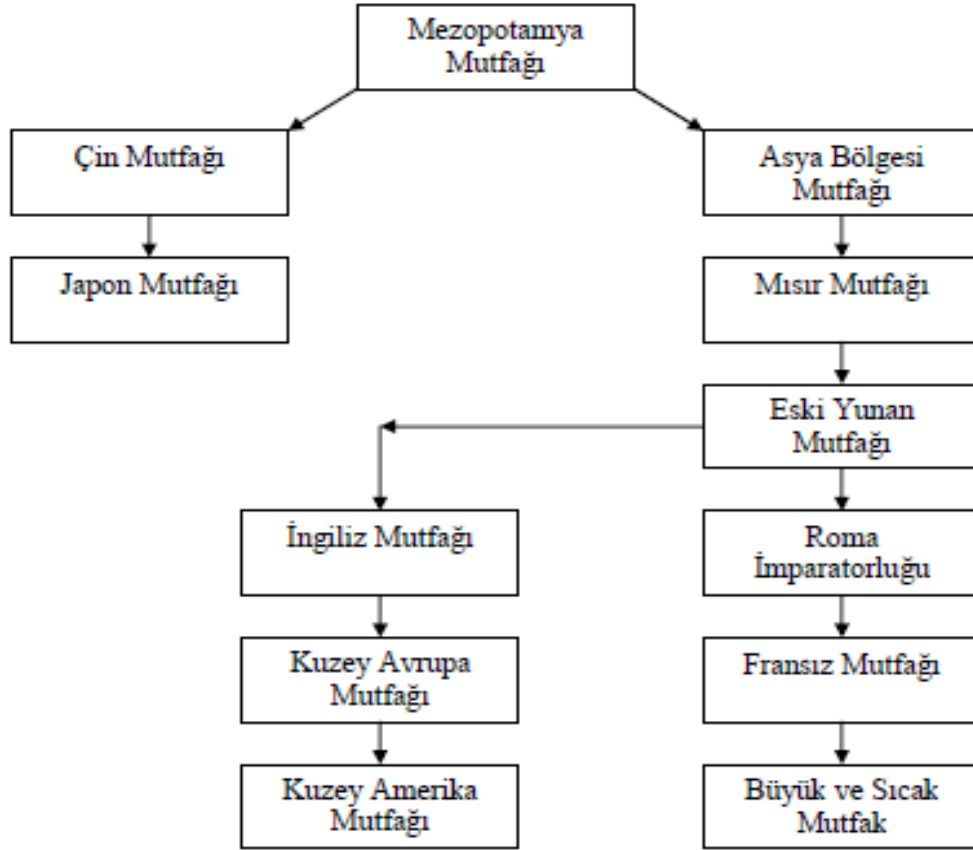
Mezopotamya Mutfağı

Çin Mutfağı

Japon Mutfağı

Asya Bölgesi Mutfağı

Mısır Mutfağı

Eski Yunan Mutfağı

İngiliz Mutfağı

Kuzey Avrupa Mutfağı

Kuzey Amerika Mutfağı

Roma İmparatorluğu

Fransız Mutfağı

Büyük ve Sıcak Mutfak